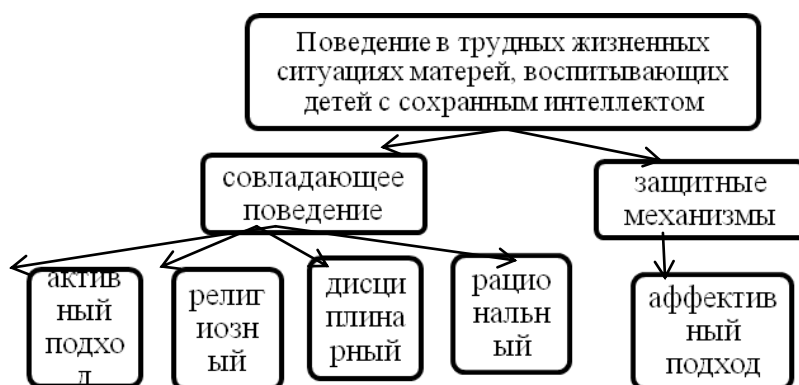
Поведение в трудных жизненных ситуациях матерей, воспитывающих детей с сохранным интеллектом

совладающее поведение

защитные механизмы

активный подхо д

религиозный

дисциплинарный

рациональный

аффективный подход